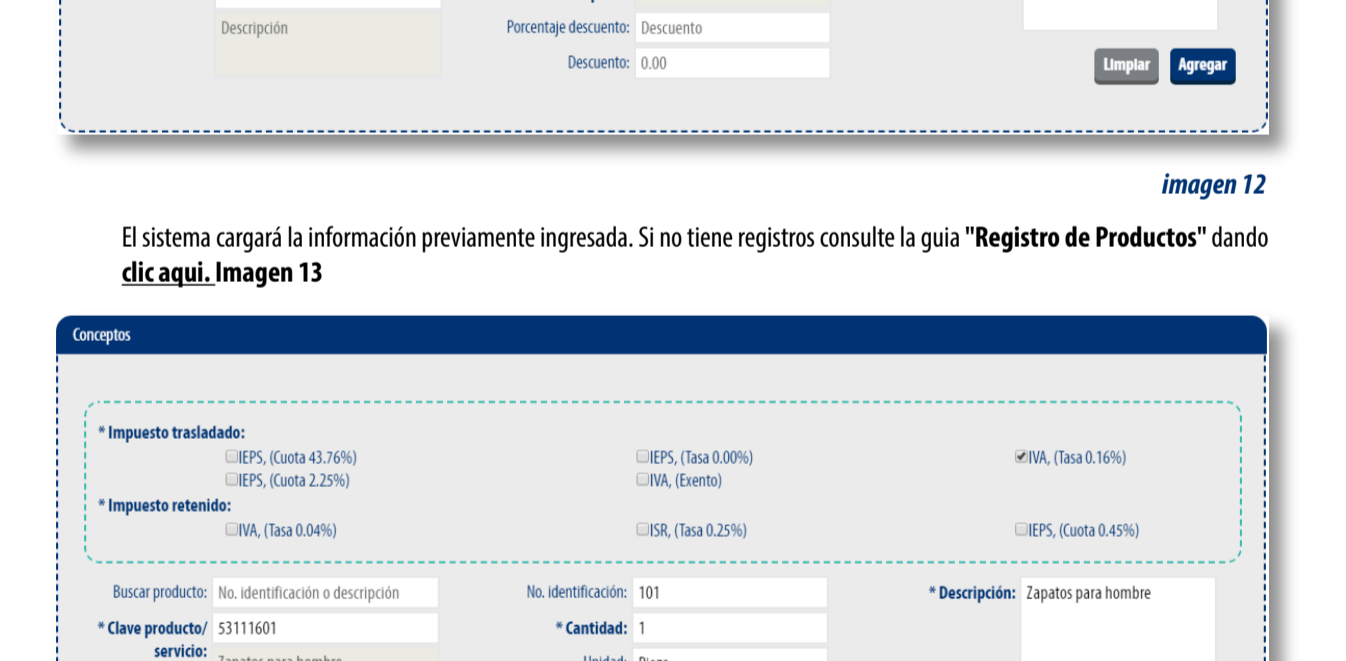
Descripción

Porcentaje descuento: Descuento

Descuento: 0.00

Limpiar Agregar

imagen 12

El sistema cargará la información previamente ingresada. Si no tiene registros consulte la guia **"Registro de Productos"** dando **clic aqui. Imagen 13**

Conceptos

* Impuesto trasladado:
IEPS, (Cuota 43.76%)
IEPS, (Tasa 0.00%)
IVA, (Tasa 0.16%)
IEPS, (Cuota 2.25%)
IVA, (Exento)
* Impuesto retenido:
IVA, (Tasa 0.04%)
ISR, (Tasa 0.25%)
IEPS, (Cuota 0.45%)

Buscar producto: No. identificación o descripción
No. identificación: 101
* Descripción: Zapatos para hombre
* Clave producto/ servicio: 53111601
* Cantidad: 1
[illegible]
Unidad: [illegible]